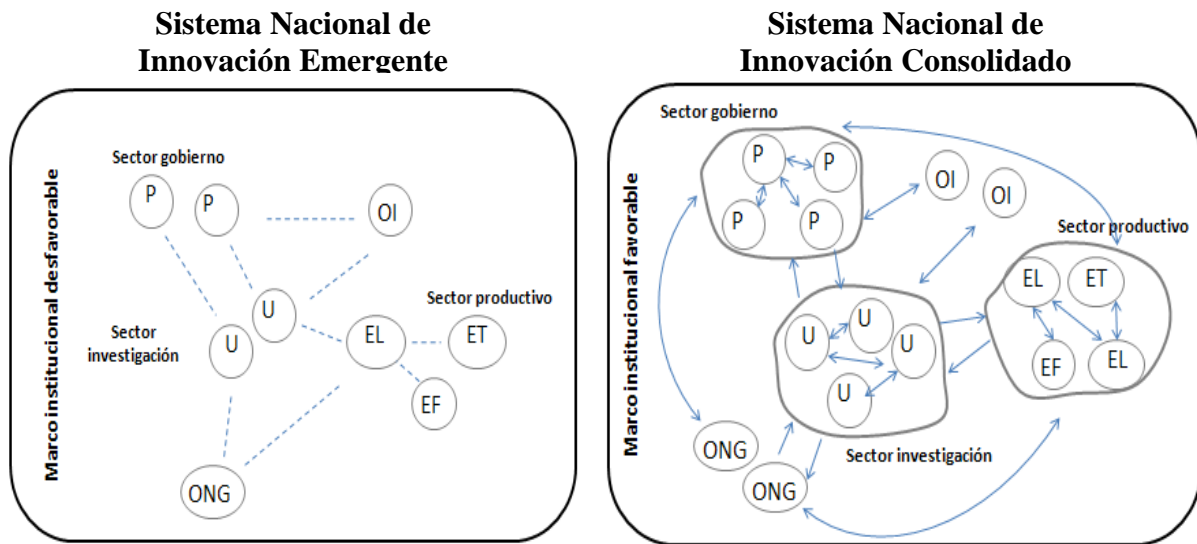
Sistema Nacional de Innovación Emergente

Marco institucional desfavorable

Sector gobierno

P

P

OI

U

Sector investigación

U

EL

Sector productivo

ET

EF

ONG

Sistema Nacional de Innovación Consolidado

Marco institucional favorable

Sector gobierno

P

P

P

P

OI

OI

Sector productivo

EL

ET

EF

EL

U

U

U

U

U

Sector investigación

ONG

ONG